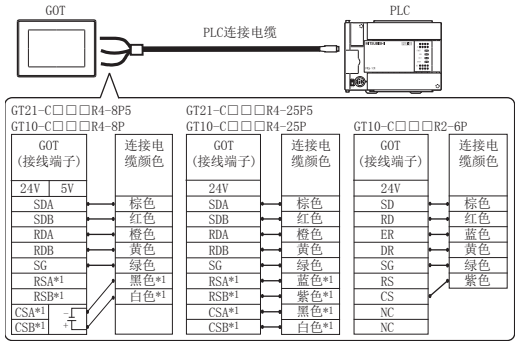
GOT

PLC

PLC连接电缆

GT21-C□□R4-8P5
GT10-C□□R4-8P

| GOT (接线端子) | 连接电缆颜色 |
|---|---|
| 24V 5V | |
| SDA | 棕色 |
| SDB | 红色 |
| RDA | 橙色 |
| RDB | 黄色 |
| SG | 绿色 |
| RSA*1 | 黑色*1 |
| RSB*1 | 白色*1 |
| CSA*1 | |
| CSB*1 | |

GT21-C□□R4-25P5
GT10-C□□R4-25P

| GOT (接线端子) | 连接电缆颜色 |
|---|---|
| 24V | |
| SDA | 棕色 |
| SDB | 红色 |
| RDA | 橙色 |
| RDB | 黄色 |
| SG | 绿色 |
| RSA*1 | 蓝色*1 |
| RSB*1 | 紫色*1 |
| CSA*1 | 黑色*1 |
| CSB*1 | 白色*1 |

GT10-C□□R2-6P

| GOT (接线端子) | 连接电缆颜色 |
|---|---|
| 24V | |
| SD | 棕色 |
| RD | 红色 |
| ER | 蓝色 |
| DR | 黄色 |
| SG | 绿色 |
| RS | 紫色 |
| CS | |
| NC | |
| NC | |